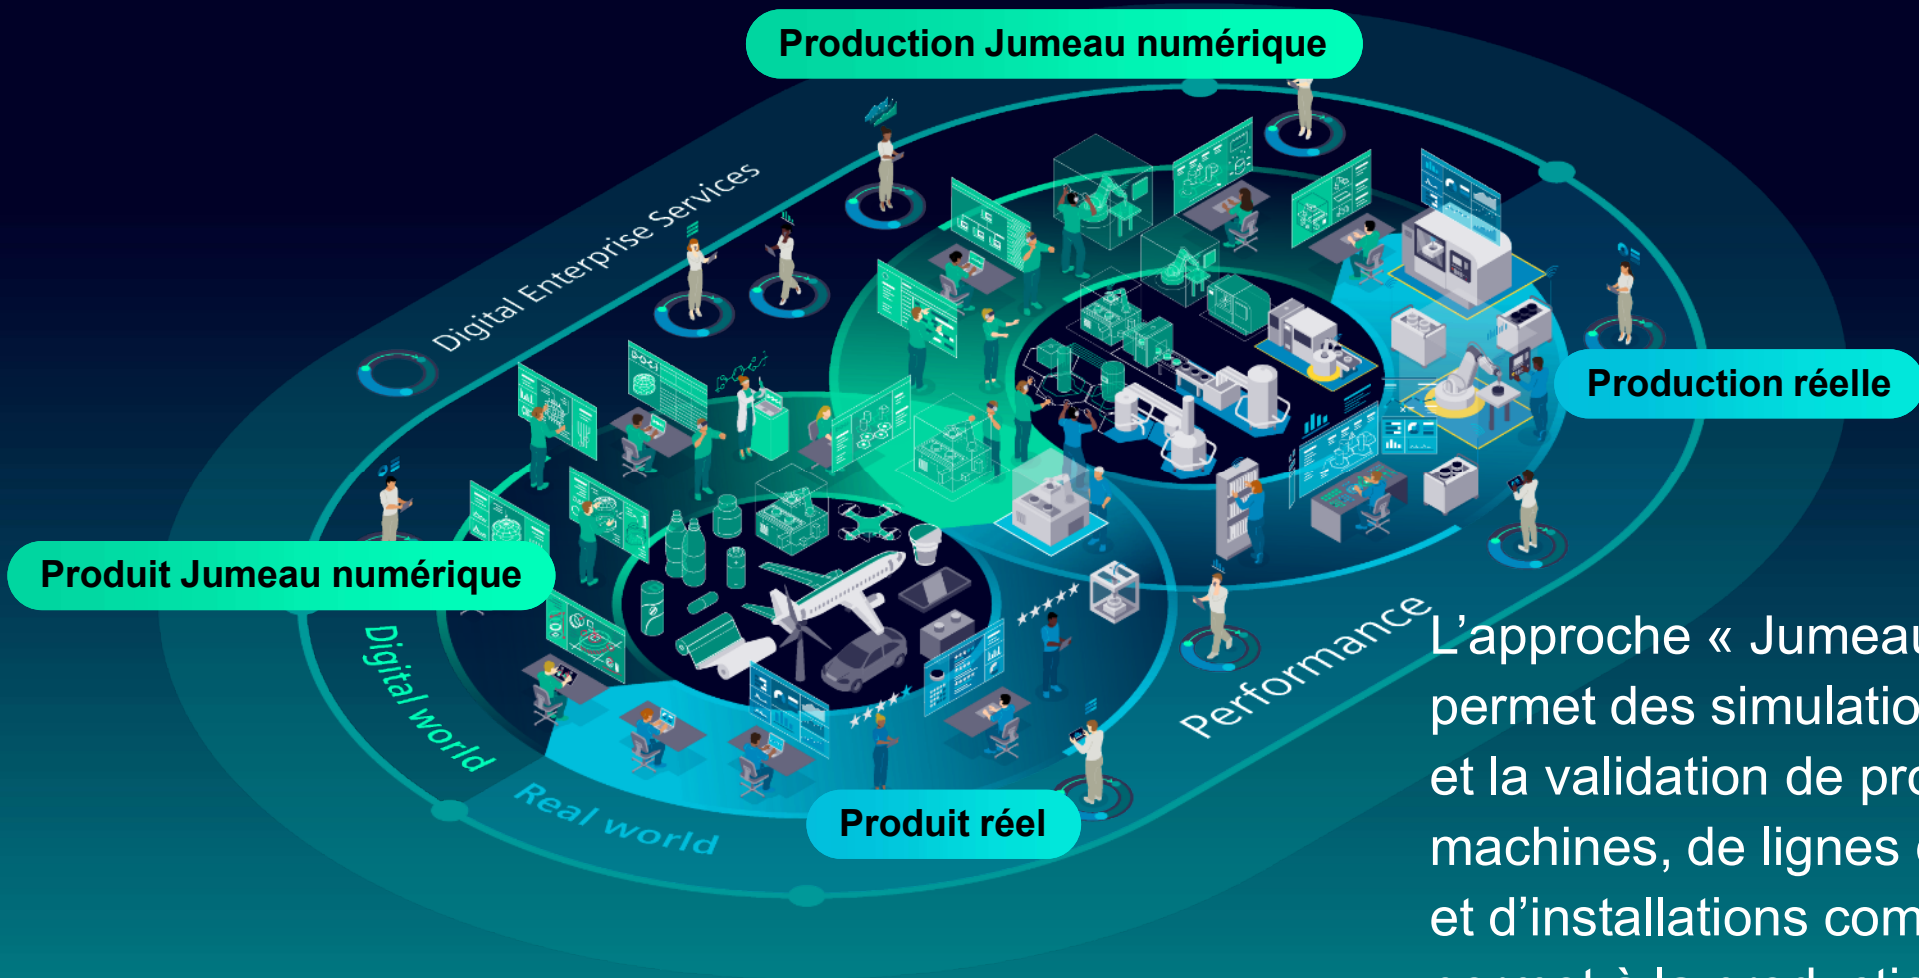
Production Jumeau numérique

Digital Enterprise Services

Production réelle

Produit Jumeau numérique

Digital world

Real world

Performance

Produit réel

L'approche « Jumeau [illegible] permet des simulatio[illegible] et la validation de pro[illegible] machines, de lignes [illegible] et d'installations com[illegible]